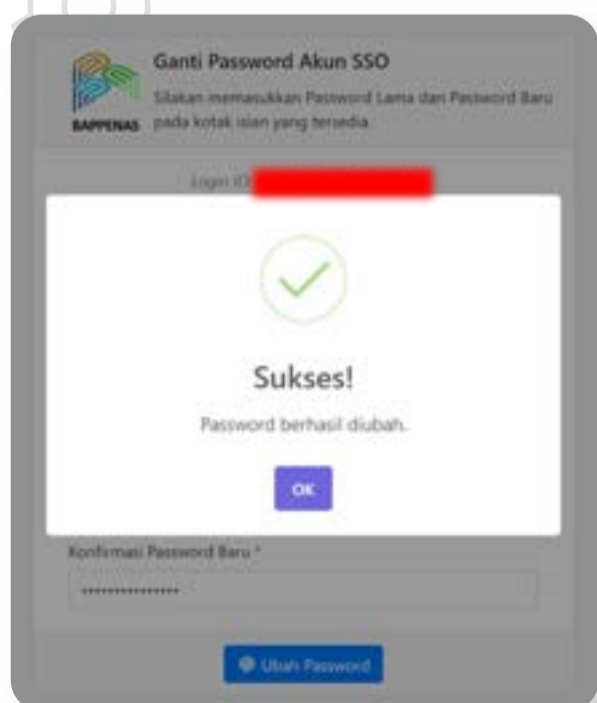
BAPPENAS

Ganti Password Akun SSO

Silakan memasukkan Password Lama dan Password Baru pada kotak isian yang tersedia.

Login ID

Sukses!

Password berhasil diubah.

OK

Konfirmasi Password Baru *

••••••••••••••••

Ubah Password